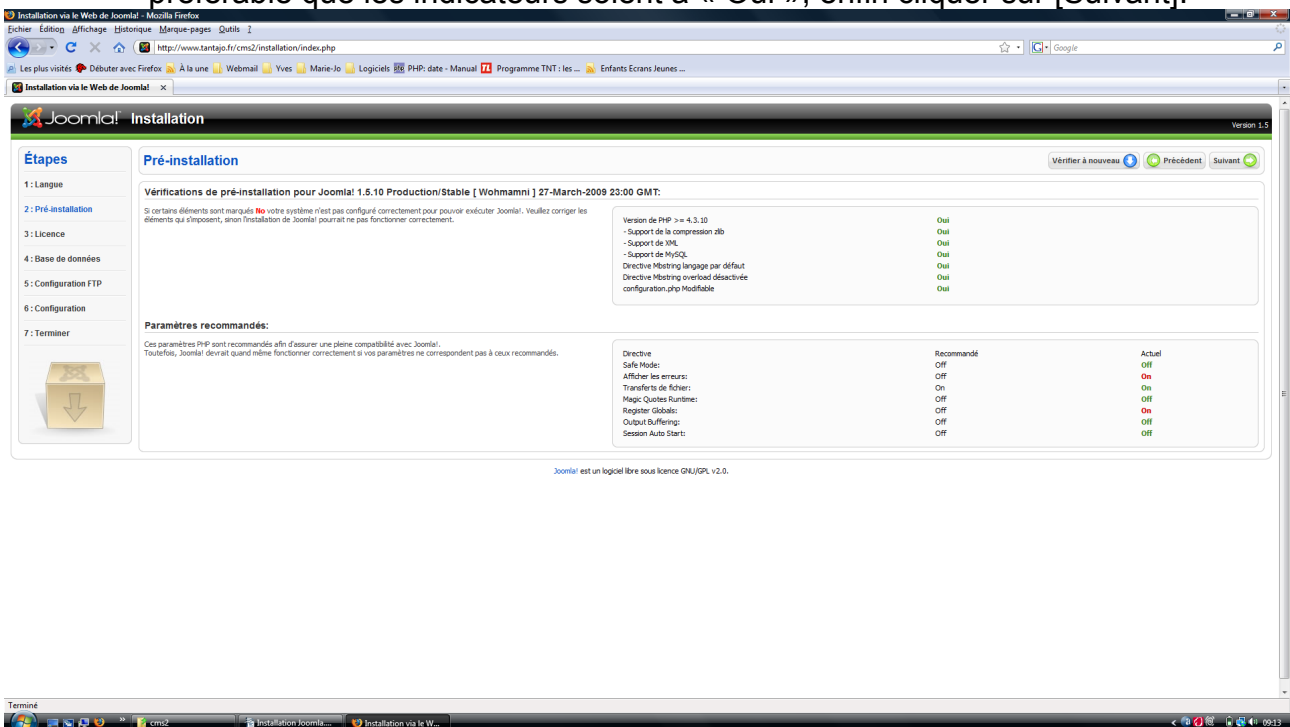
préférable que les indicateurs soient à « Oui », enfin cliquer sur [Suivant].

Installation via le Web de Joomla! - Mozilla Firefox

Fichier Édition Affichage Historique Marque-pages Outils ?

http://www.tantajo.fr/cms2/installation/index.php

Google

Les plus visités Débuter avec Firefox À la une Webmail Yves Marie-Jo Logiciels PHP: date - Manual Programme TNT : les ... Enfants Ecrans Jeunes ...

Installation via le Web de Joomla!

Joomla! Installation

Version 1.5

Étapes

1 : Langue

2 : Pré-installation

3 : Licence

4 : Base de données

5 : Configuration FTP

6 : Configuration

7 : Terminer

Pré-installation

Vérifier à nouveau Précédent Suivant

Vérifications de pré-installation pour Joomla! 1.5.10 Production/Stable [ Wohmamni ] 27-March-2009 23:00 GMT:

Si certains éléments sont marqués No votre système n'est pas configuré correctement pour pouvoir exécuter Joomla!. Veuillez corriger les éléments qui s'imposent, sinon l'installation de Joomla! pourrait ne pas fonctionner correctement.

| | |
|---|---|
| Version de PHP >= 4.3.10 | Oui |
| - Support de la compression zlib | Oui |
| - Support de XML | Oui |
| - Support de MySQL | Oui |
| Directive Mbstring langage par défaut | Oui |
| Directive Mbstring overload désactivée | Oui |
| configuration.php Modifiable | Oui |

Paramètres recommandés:

Ces paramètres PHP sont recommandés afin d'assurer une pleine compatibilité avec Joomla!.
Toutefois, Joomla! devrait quand même fonctionner correctement si vos paramètres ne correspondent pas à ceux recommandés.

| Directive | Recommandé | Actuel |
|---|---|---|
| Safe Mode: | Off | Off |
| Afficher les erreurs: | Off | On |
| Transferts de fichier: | On | On |
| Magic Quotes Runtime: | Off | Off |
| Register Globals: | Off | On |
| Output Buffering: | Off | Off |
| Session Auto Start: | Off | Off |

Joomla! est un logiciel libre sous licence GNU/GPL v2.0.

Terminé

cms2 Installation Joomla.... Installation via le W...

09:13